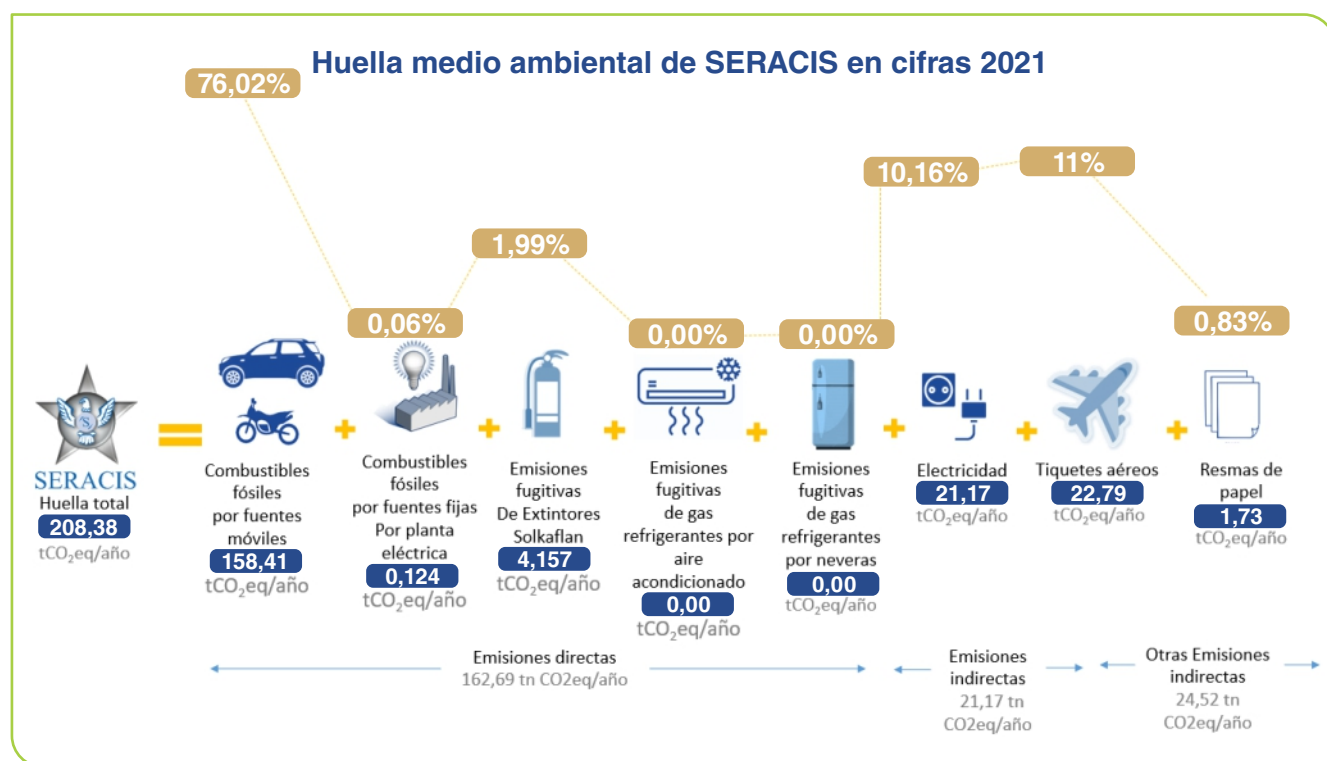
Huella medio ambiental de SERACIS en cifras 2021

76,02%

0,06%

1,99%

0,00%

0,00%

10,16%

11%

0,83%

SERACIS
Huella total
208,38
$tCO_2eq$/año

=

Combustibles fósiles por fuentes móviles
158,41
$tCO_2eq$/año

+

Combustibles fósiles por fuentes fijas Por planta eléctrica
0,124
$tCO_2eq$/año

+

Emisiones fugitivas De Extintores Solkaflan
4,157
$tCO_2eq$/año

+

Emisiones fugitivas de gas refrigerantes por aire acondicionado
0,00
$tCO_2eq$/año

+

Emisiones fugitivas de gas refrigerantes por neveras
0,00
$tCO_2eq$/año

+

Electricidad
21,17
$tCO_2eq$/año

+

Tiquetes aéreos
22,79
$tCO_2eq$/año

+

Resmas de papel
1,73
$tCO_2eq$/año

Emisiones directas
162,69 tn CO2eq/año

Emisiones indirectas
21,17 tn CO2eq/año

Otras Emisiones indirectas
24,52 tn CO2eq/año